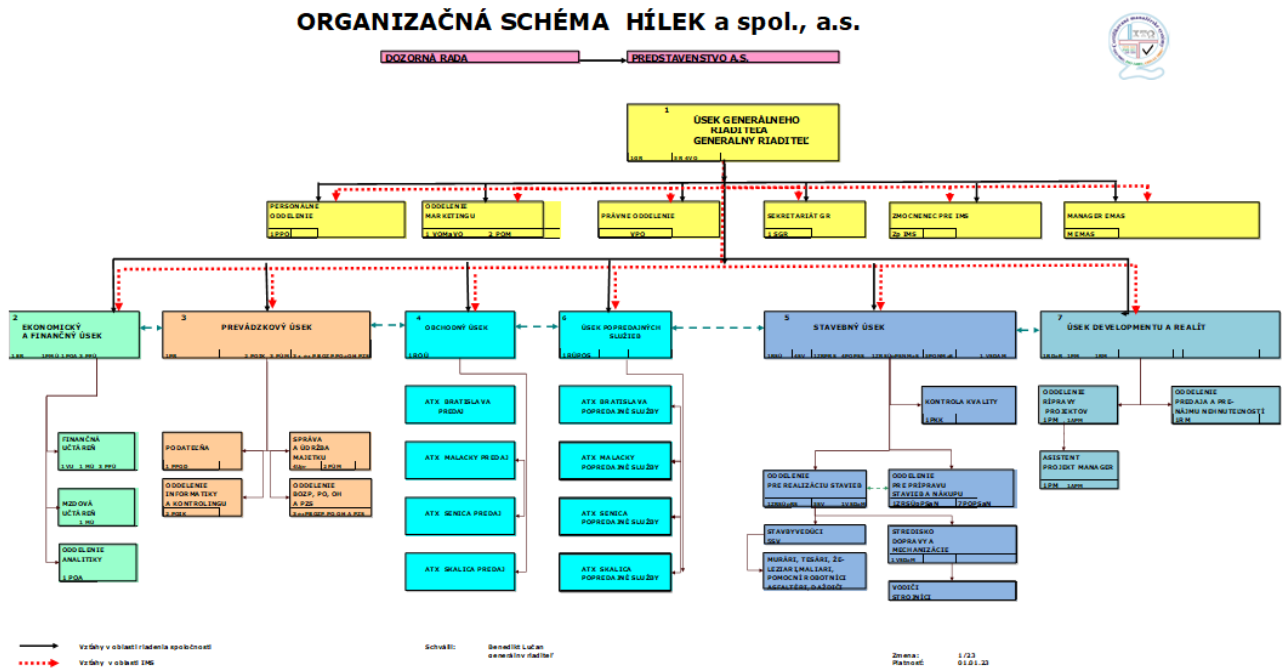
ORGANIZAČNÁ SCHÉMA HÍLEK a spol., a.s.

DOZORNÁ RADA

PREDSTAVENSTVO A.S.

1
ÚSEK GENERÁLNEHO RIADITEĽA
GENERÁLNY RIADITEĽ
1GR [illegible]

PERSONÁLNE ODDELENIE
1PPO

ODDELENIE MARKETINGU
1 VOMAVO 2 POM

PRÁVNE ODDELENIE
VPO

SEKRETARIÁT GR
1 SGR

ZMOCNENEC PRE IMS
Zp IMS

MANAGER EMAS
M EMAS

2
EKONOMICKÝ A FINANČNÝ ÚSEK
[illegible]

3
PREVÁDZKOVÝ ÚSEK
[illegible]

4
OBCHODNÝ ÚSEK
1 ROÚ

6
ÚSEK POPREDAJNÝCH SLUŽIEB
1 ÚPOS

5
STAVEBNÝ ÚSEK
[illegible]

7
ÚSEK DEVELOPMENTU A REALÍT
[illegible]

FINANČNÁ UČTÁREŇ
1 VU 1 MÚ 3 PFÚ

MZDOVÁ UČTÁREŇ
1 MÚ

ODDELENIE ANALITIKY
1 POA

PODATEĽŇA
1 PPOD

ODDELENIE INFORMATIKY A KONTROLINGU
1 POIK

SPRÁVA A ÚDRŽBA MAJETKU
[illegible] 1PÚM

ODDELENIE BOZP, PO, OH A PZS
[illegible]

ATX BRATISLAVA PREDAJ

ATX MALACKY PREDAJ

ATX SENICA PREDAJ

ATX SKALICA PREDAJ

ATX BRATISLAVA POPREDAJNÉ SLUŽBY

ATX MALACKY POPREDAJNÉ SLUŽBY

ATX SENICA POPREDAJNÉ SLUŽBY

ATX SKALICA POPREDAJNÉ SLUŽBY

KONTROLA KVALITY
1PKK

ODDELENIE PRE REALIZÁCIU STAVIEB
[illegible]

ODDELENIE PRE PRÍPRAVU STAVIEB A NÁKUPU
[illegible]

STAVBYVEDÚCI
SSV

MURÁRI, TESÁRI, ŽELEZIARI, MALIARI, POMOCNÍ ROBOTNÍCI ASFALTÉRI, DLÁŽDIČI

STREDISKO DOPRAVY A MECHANIZÁCIE
1 VSDaM

VODIČI STROJNÍCI

ODDELENIE PRÍPRAVY PROJEKTOV
1PM

ODDELENIE PREDAJA A PRENÁJMU NEHNUTEĽNOSTÍ
1RM

ASISTENT PROJEKT MANAGER
1PM

Vzťahy v oblasti riadenia spoločnosti
Vzťahy v oblasti IMS

Schválil: Benedikt Lučan generálny riaditeľ

Zmena: 1/23
Platnosť: 01.01.23